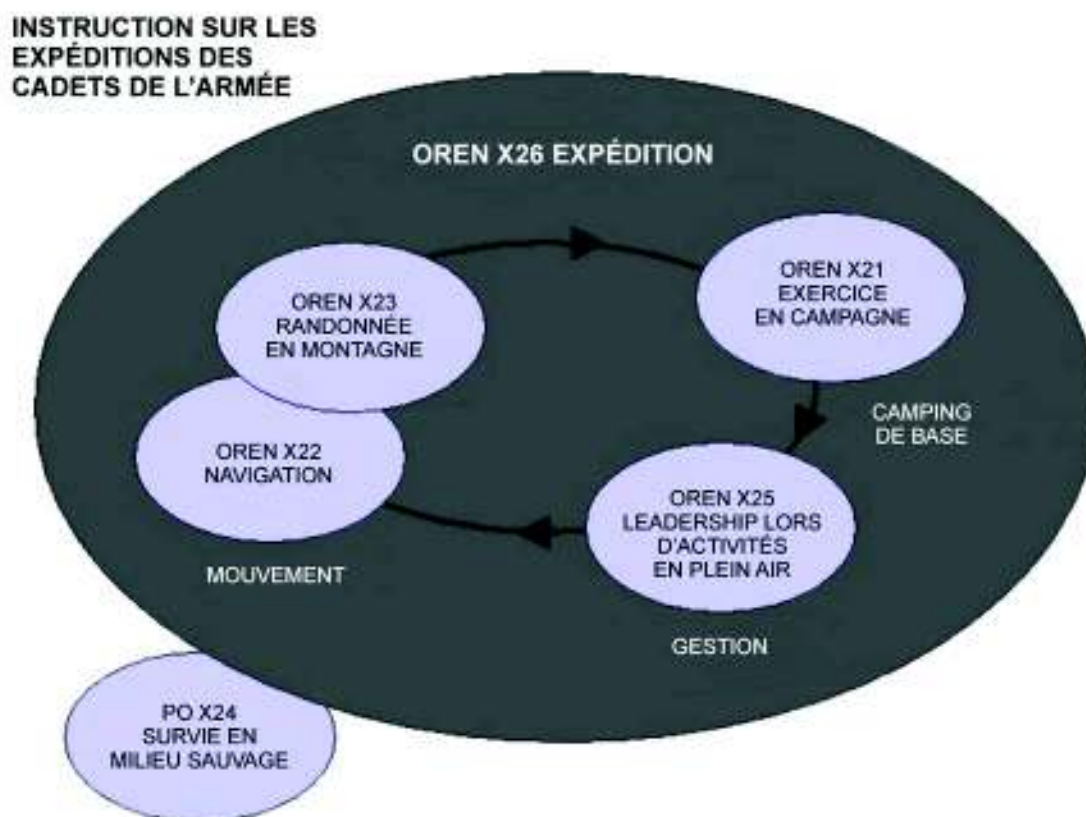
INSTRUCTION SUR LES EXPÉDITIONS DES CADETS DE L'ARMÉE

OREN X26 EXPÉDITION

OREN X23 RANDONNÉE EN MONTAGNE

OREN X21 EXERCICE EN CAMPAGNE

CAMPING DE BASE

OREN X22 NAVIGATION

OREN X25 LEADERSHIP LORS D'ACTIVITÉS EN PLEIN AIR

MOUVEMENT

GESTION

PO X24 SURVIE EN MILIEU SAUVAGE